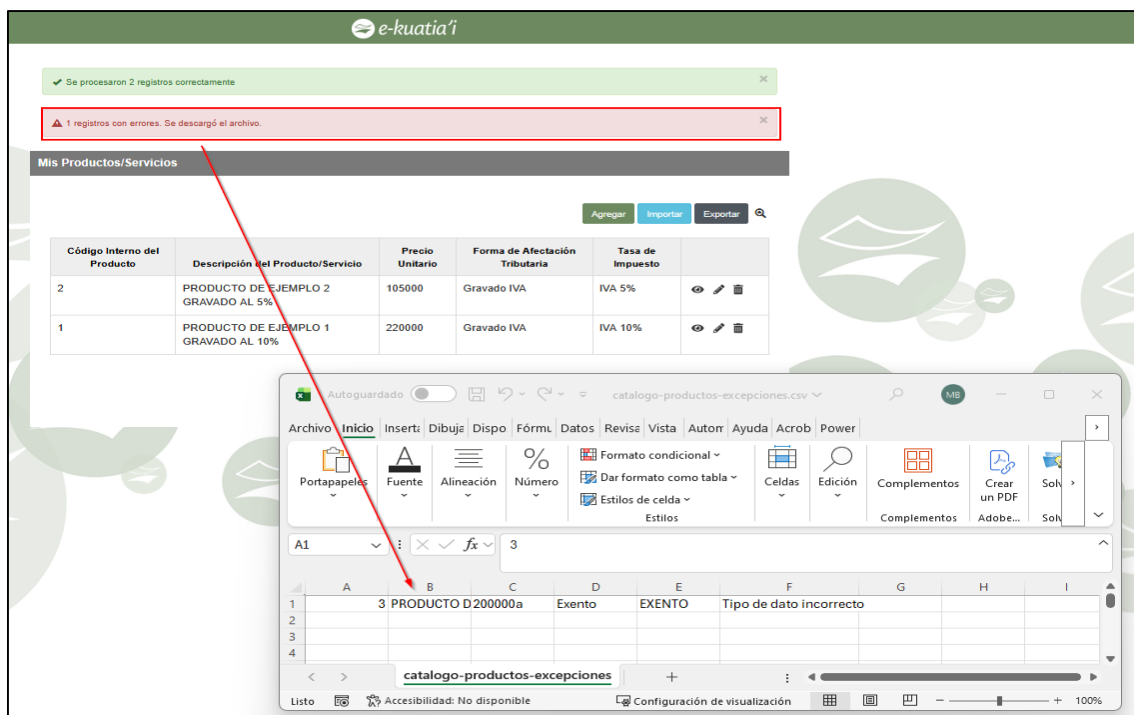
e-kuatia'i

Se procesaron 2 registros correctamente ×

1 registros con errores. Se descargó el archivo. ×

Mis Productos/Servicios

Agregar Importar Exportar

| Código Interno del Producto | Descripción del Producto/Servicio | Precio Unitario | Forma de Afectación Tributaria | Tasa de Impuesto | |
|---|---|---|---|---|---|
| 2 | PRODUCTO DE EJEMPLO 2 GRAVADO AL 5% | 105000 | Gravado IVA | IVA 5% | |
| 1 | PRODUCTO DE EJEMPLO 1 GRAVADO AL 10% | 220000 | Gravado IVA | IVA 10% | |

Autoguardado catalogo-productos-excepciones.csv MB

Archivo Inicio Inserta Dibuja Dispo Fórmu Datos Revisa Vista Autom Ayuda Acrob Power

Portapapeles Fuente Alineación Número Formato condicional Dar formato como tabla Estilos de celda Estilos Celdas Edición Complementos Complementos Crear un PDF Adobe... Solv Solv

A1 fx 3

| | A | B | C | D | E | F | G | H | I |
|---|---|---|---|---|---|---|---|---|---|
| 1 | 3 | PRODUCTO D | 200000a | Exento | EXENTO | Tipo de dato incorrecto | | | |
| 2 | | | | | | | | | |
| 3 | | | | | | | | | |
| 4 | | | | | | | | | |

catalogo-productos-excepciones +

Listo Accesibilidad: No disponible Configuración de visualización 100%